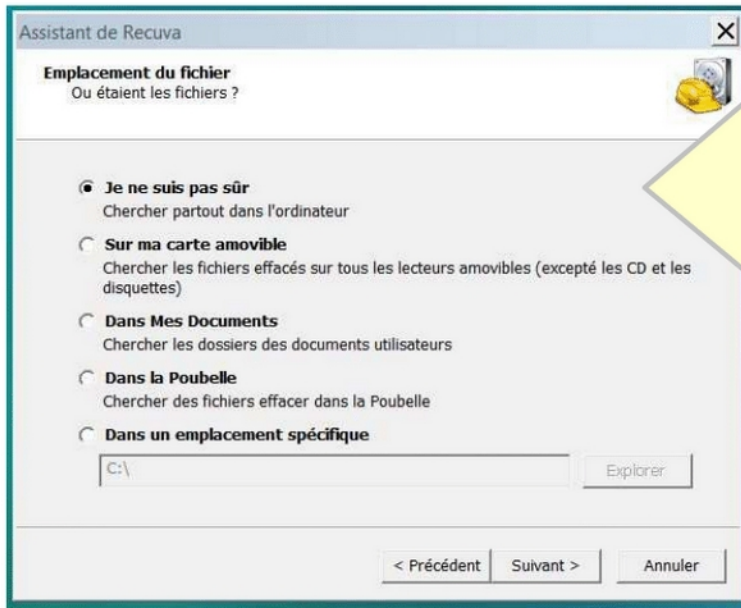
Assistant de Recuva

Emplacement du fichier
Ou étaient les fichiers ?

Je ne suis pas sûr
Chercher partout dans l'ordinateur

Sur ma carte amovible
Chercher les fichiers effacés sur tous les lecteurs amovibles (excepté les CD et les disquettes)

Dans Mes Documents
Chercher les dossiers des documents utilisateurs

Dans la Poubelle
Chercher des fichiers effacer dans la Poubelle

Dans un emplacement spécifique

C:\

Explorer

< Précédent
Suivant >
Annuler